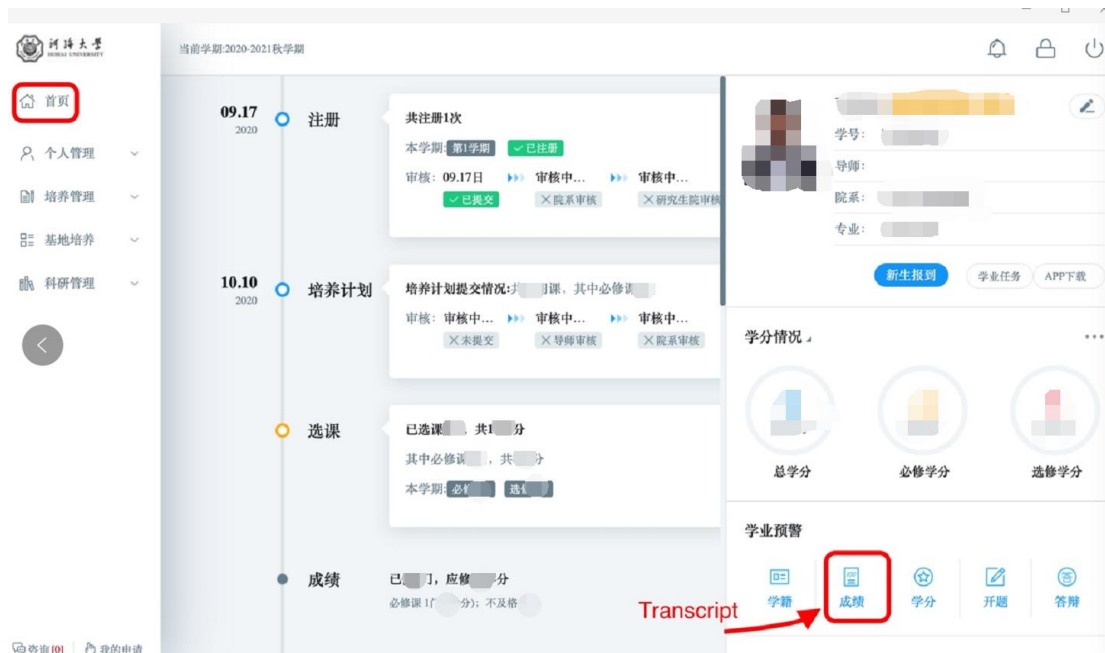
河海大学
HOHAI UNIVERSITY

当前学期:2020-2021秋学期

首页
个人管理
培养管理
基地培养
科研管理

09.17
2020
注册
共注册1次
本学期: 第1学期 ✓已注册
审核: 09.17日 审核中... 审核中...
✓已提交 ✕院系审核 ✕研究生院审核

10.10
2020
培养计划
培养计划提交情况:共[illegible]课，其中必修课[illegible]
审核: 审核中... 审核中... 审核中...
✕未提交 ✕导师审核 ✕院系审核

选课
已选课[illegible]，共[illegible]分
其中必修课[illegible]，共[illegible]分
本学期: 必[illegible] 选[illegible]

成绩
已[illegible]门，应修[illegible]分
必修课1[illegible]分); 不及格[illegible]

学号:
导师:
院系:
专业:
新生报到 学业任务 APP下载

学分情况

总学分 必修学分 选修学分

学业预警
学籍 成绩 学分 开题 答辩

Transcript

咨询(0) 我的申请